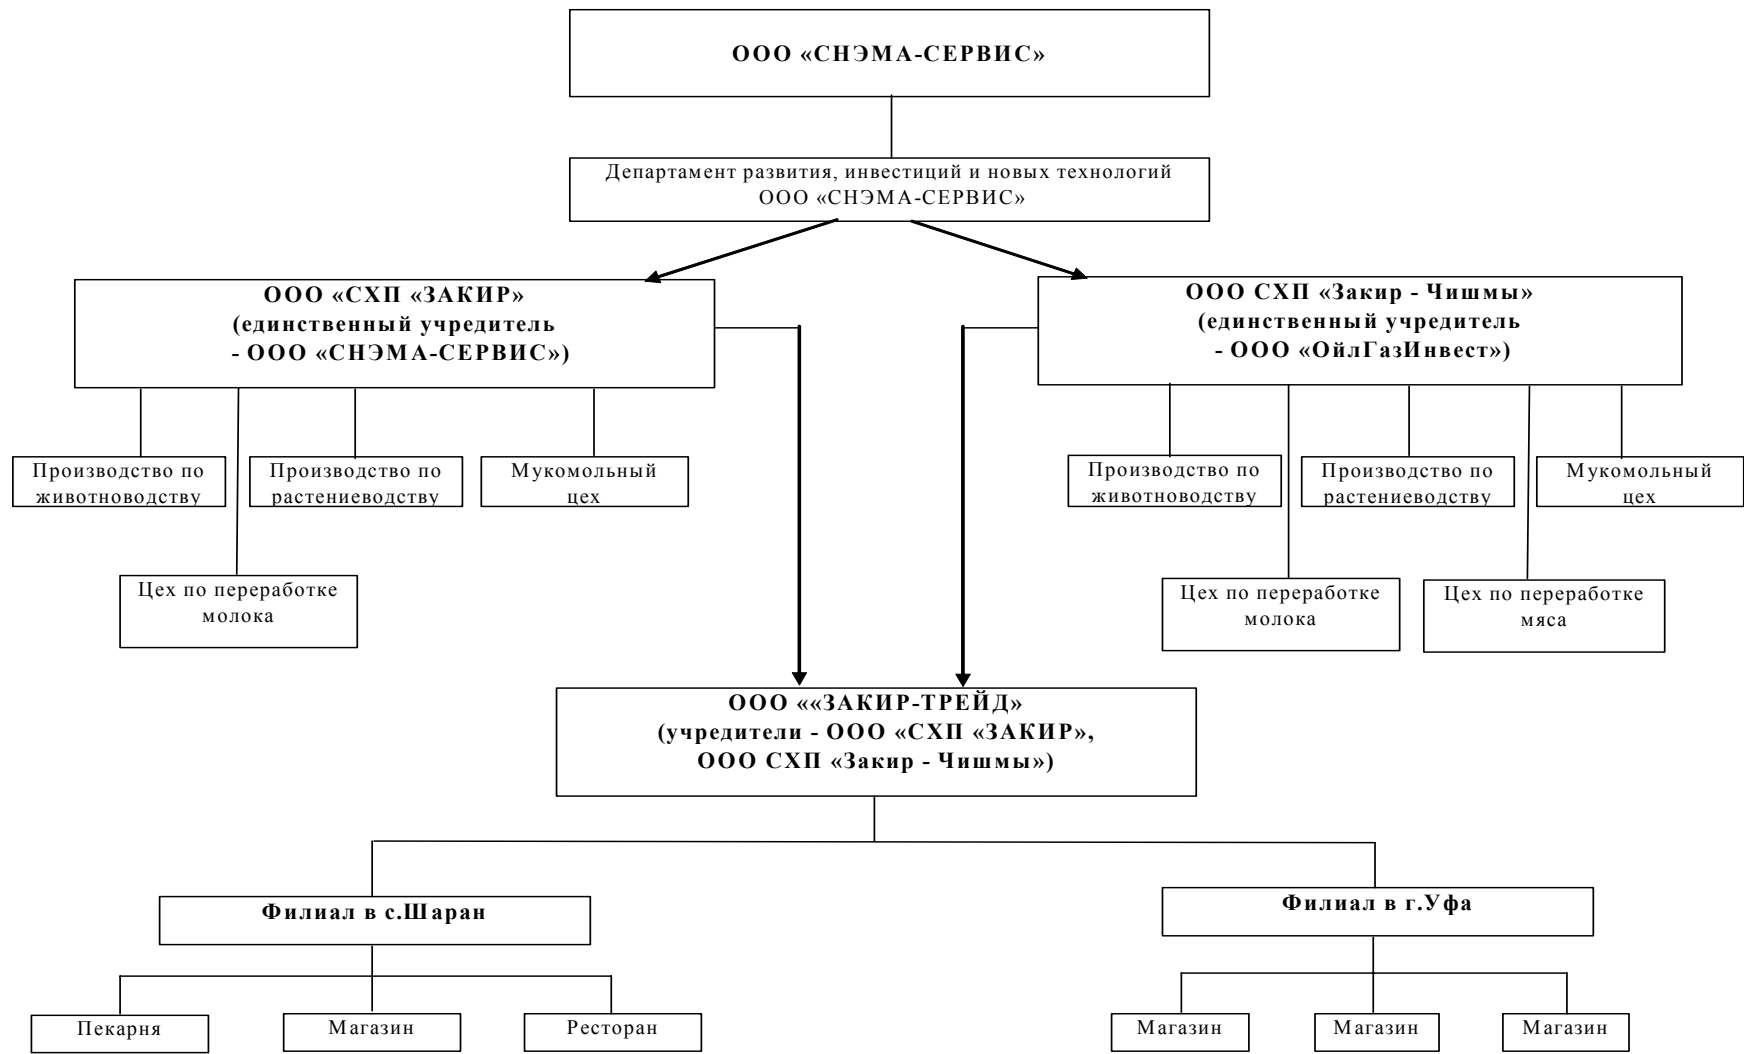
ООО «СНЭМА-СЕРВИС»

Департамент развития, инвестиций и новых технологий ООО «СНЭМА-СЕРВИС»

ООО «СХП «ЗАКИР» (единственный учредитель - ООО «СНЭМА-СЕРВИС»)

ООО СХП «Закир - Чишмы» (единственный учредитель - ООО «ОйлГазИнвест»)

Производство по животноводству

Производство по растениеводству

Мукомольный цех

Цех по переработке молока

Производство по животноводству

Производство по растениеводству

Мукомольный цех

Цех по переработке молока

Цех по переработке мяса

ООО ««ЗАКИР-ТРЕЙД» (учредители - ООО «СХП «ЗАКИР», ООО СХП «Закир - Чишмы»)

Филиал в с.Шаран

Филиал в г.Уфа

Пекарня

Магазин

Ресторан

Магазин

Магазин

Магазин